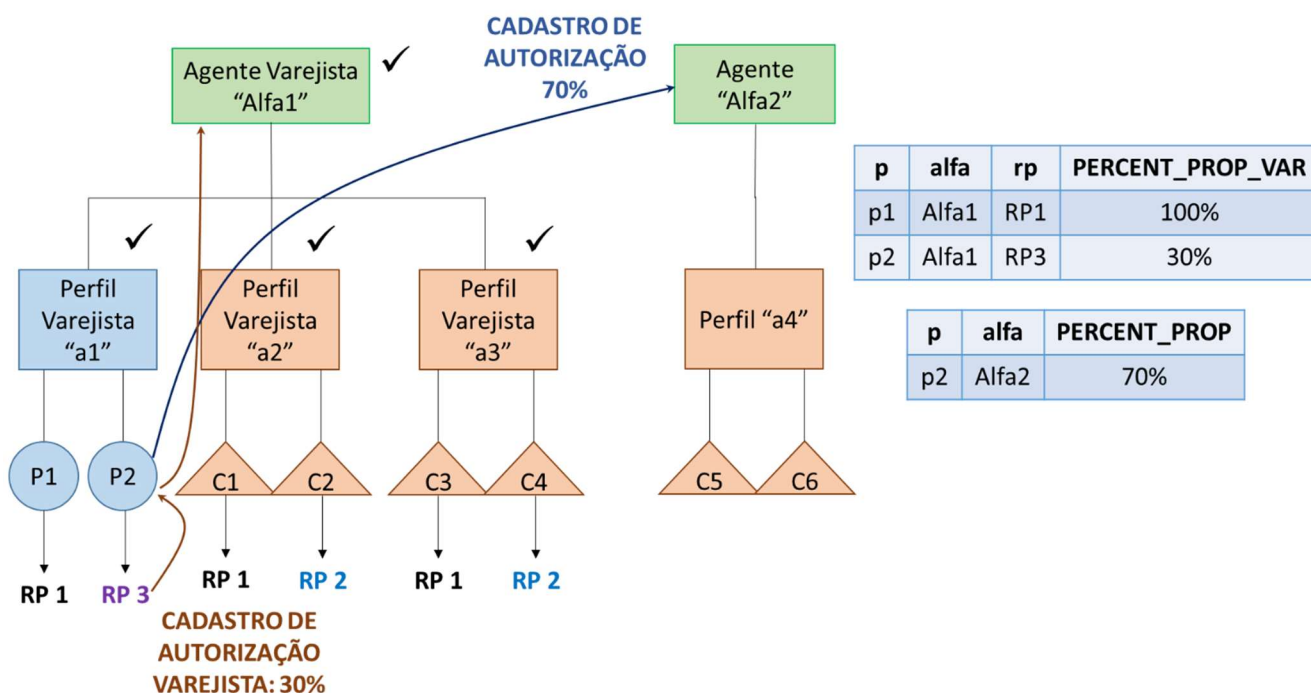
CADASTRO DE AUTORIZAÇÃO 70%

Agente Varejista "Alfa1" ✓

Agente "Alfa2"

| p | alfa | rp | PERCENT_PROP_VAR |
|---|---|---|---|
| p1 | Alfa1 | RP1 | 100% |
| p2 | Alfa1 | RP3 | 30% |

| p | alfa | PERCENT_PROP |
|---|---|---|
| p2 | Alfa2 | 70% |

✓ ✓ ✓

Perfil Varejista "a1"

Perfil Varejista "a2"

Perfil Varejista "a3"

Perfil "a4"

P1 P2 C1 C2 C3 C4 C5 C6

RP 1 RP 3 RP 1 RP 2 RP 1 RP 2

CADASTRO DE AUTORIZAÇÃO VAREJISTA: 30%